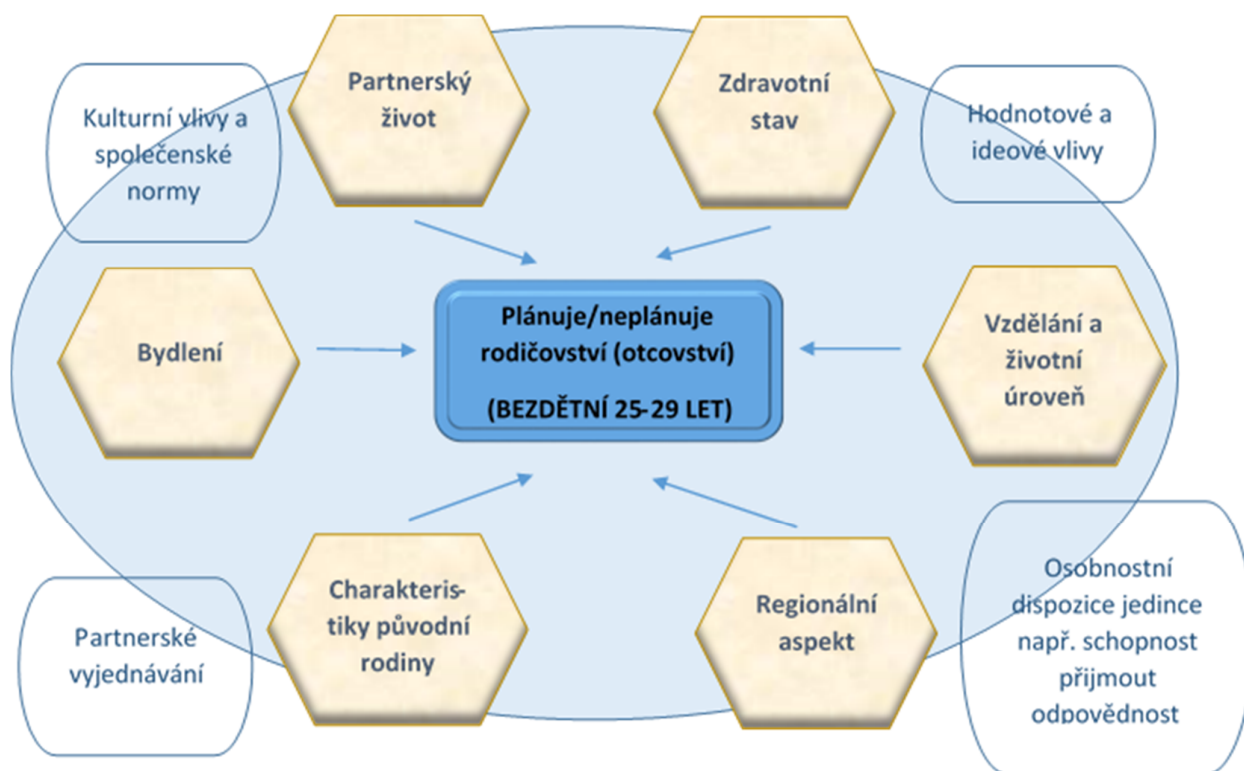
Kulturní vlivy a společenské normy

Partnerský život

Zdravotní stav

Hodnotové a ideové vlivy

Bydlení

Plánuje/neplánuje rodičovství (otcovství)

(BEZDĚTNÍ 25-29 LET)

Vzdělání a životní úroveň

Partnerské vyjednávání

Charakteris-tiky původní rodiny

Regionální aspekt

Osobnostní dispozice jedince např. schopnost přijmout odpovědnost